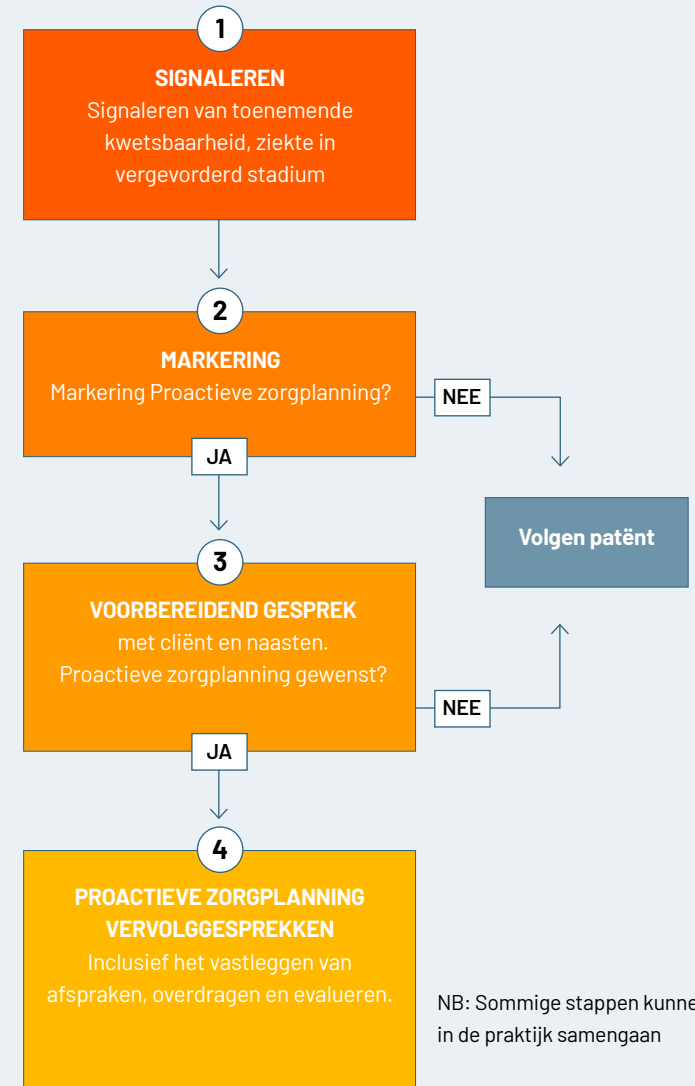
1

SIGNALEREN
Signaleren van toenemende kwetsbaarheid, ziekte in vergevorderd stadium

2

MARKERING
Markering Proactieve zorgplanning?

NEE

JA

Volgen patënt

3

VOORBEREIDEND GESPREK
met cliënt en naasten.
Proactieve zorgplanning gewenst?

NEE

JA

4

PROACTIEVE ZORGPLANNING VERVOLGGESPREKKEN
Inclusief het vastleggen van afspraken, overdragen en evalueren.

NB: Sommige stappen kunne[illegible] in de praktijk samengaan